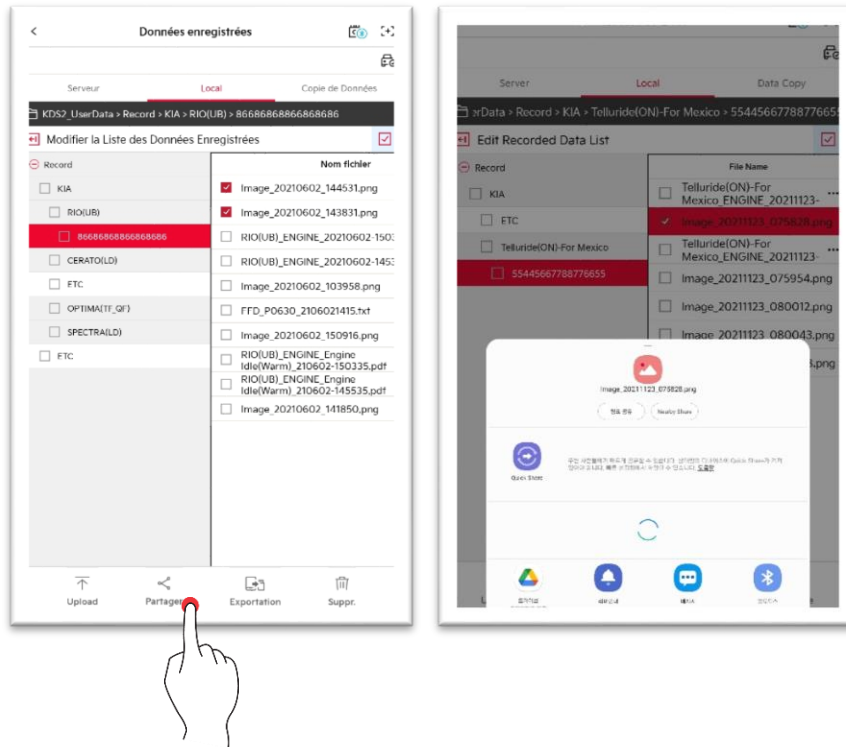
<

Données enregistrées

Serveur

Local

Copie de Données

KDS2_UserData > Record > KIA > RIO(UB) > 86686868866868686

Modifier la Liste des Données Enregistrées

Record

KIA

RIO(UB)

86686868866868686

CERATO(LD)

FTC

OPTIMA(TF_QF)

SPECTRA(LD)

FTC

Nom fichier

Image_20210602_144531.png

Image_20210602_143831.png

RIO(UB)_ENGINE_20210602-150

RIO(UB)_ENGINE_20210602-145

Image_20210602_103958.png

FFD_P0630_2106021415.txt

Image_20210602_150916.png

RIO(UB)_ENGINE_Engine Idle(Warm)_210602-150335.pdf

RIO(UB)_ENGINE_Engine Idle(Warm)_210602-145535.pdf

Image_20210602_141850.png

Upload

Partager

Exportation

Suppr.

Server

Local

Data Copy

rData > Record > KIA > Telluride(ON)-For Mexico > 5544566778877665

Edit Recorded Data List

Record

KIA

FTC

Telluride(ON)-For Mexico

5544566778877665

File Name

Telluride(ON)-For Mexico_ENGINE_20211123-

Image_20211123_075828.png

Telluride(ON)-For Mexico_ENGINE_20211123-

Image_20211123_075954.png

Image_20211123_080012.png

Image_20211123_080043.png

.png

Image_20211123_075828.png

Nearby Share

Quick Share

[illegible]